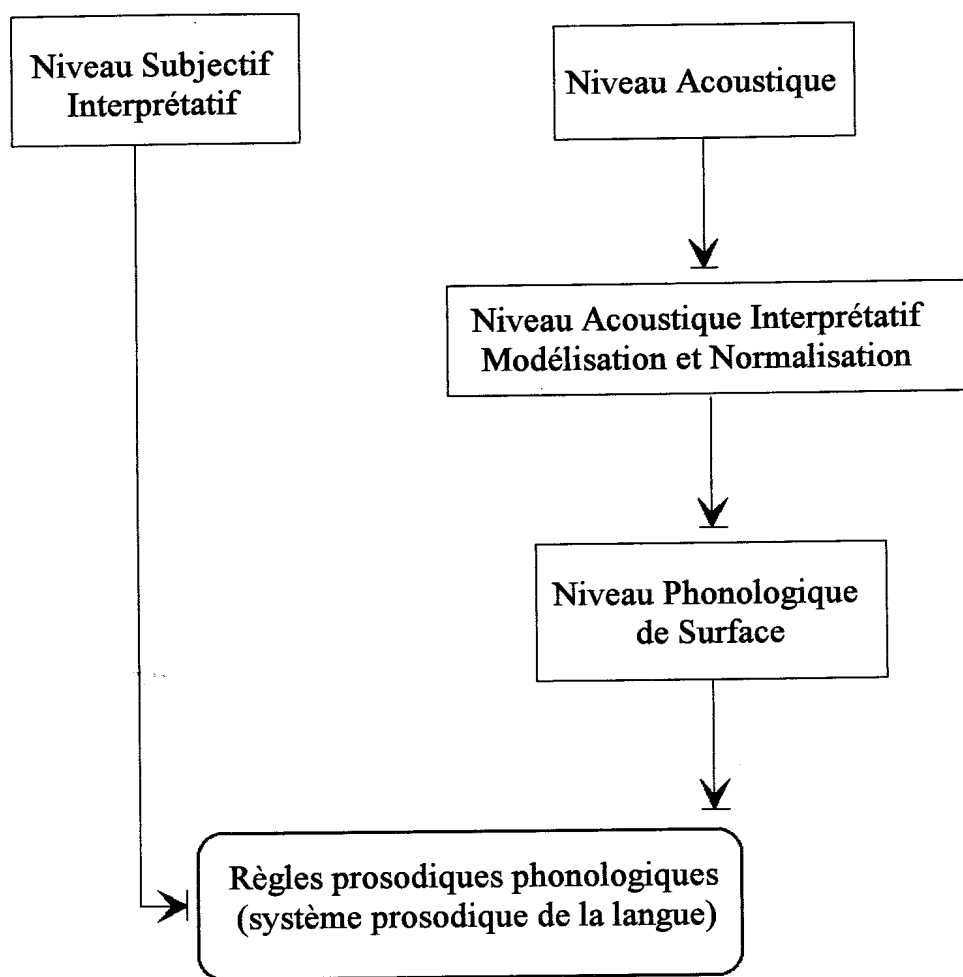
Niveau Subjectif Interprétatif

Niveau Acoustique

Niveau Acoustique Interprétatif
Modélisation et Normalisation

Niveau Phonologique de Surface

Règles prosodiques phonologiques
(système prosodique de la langue)